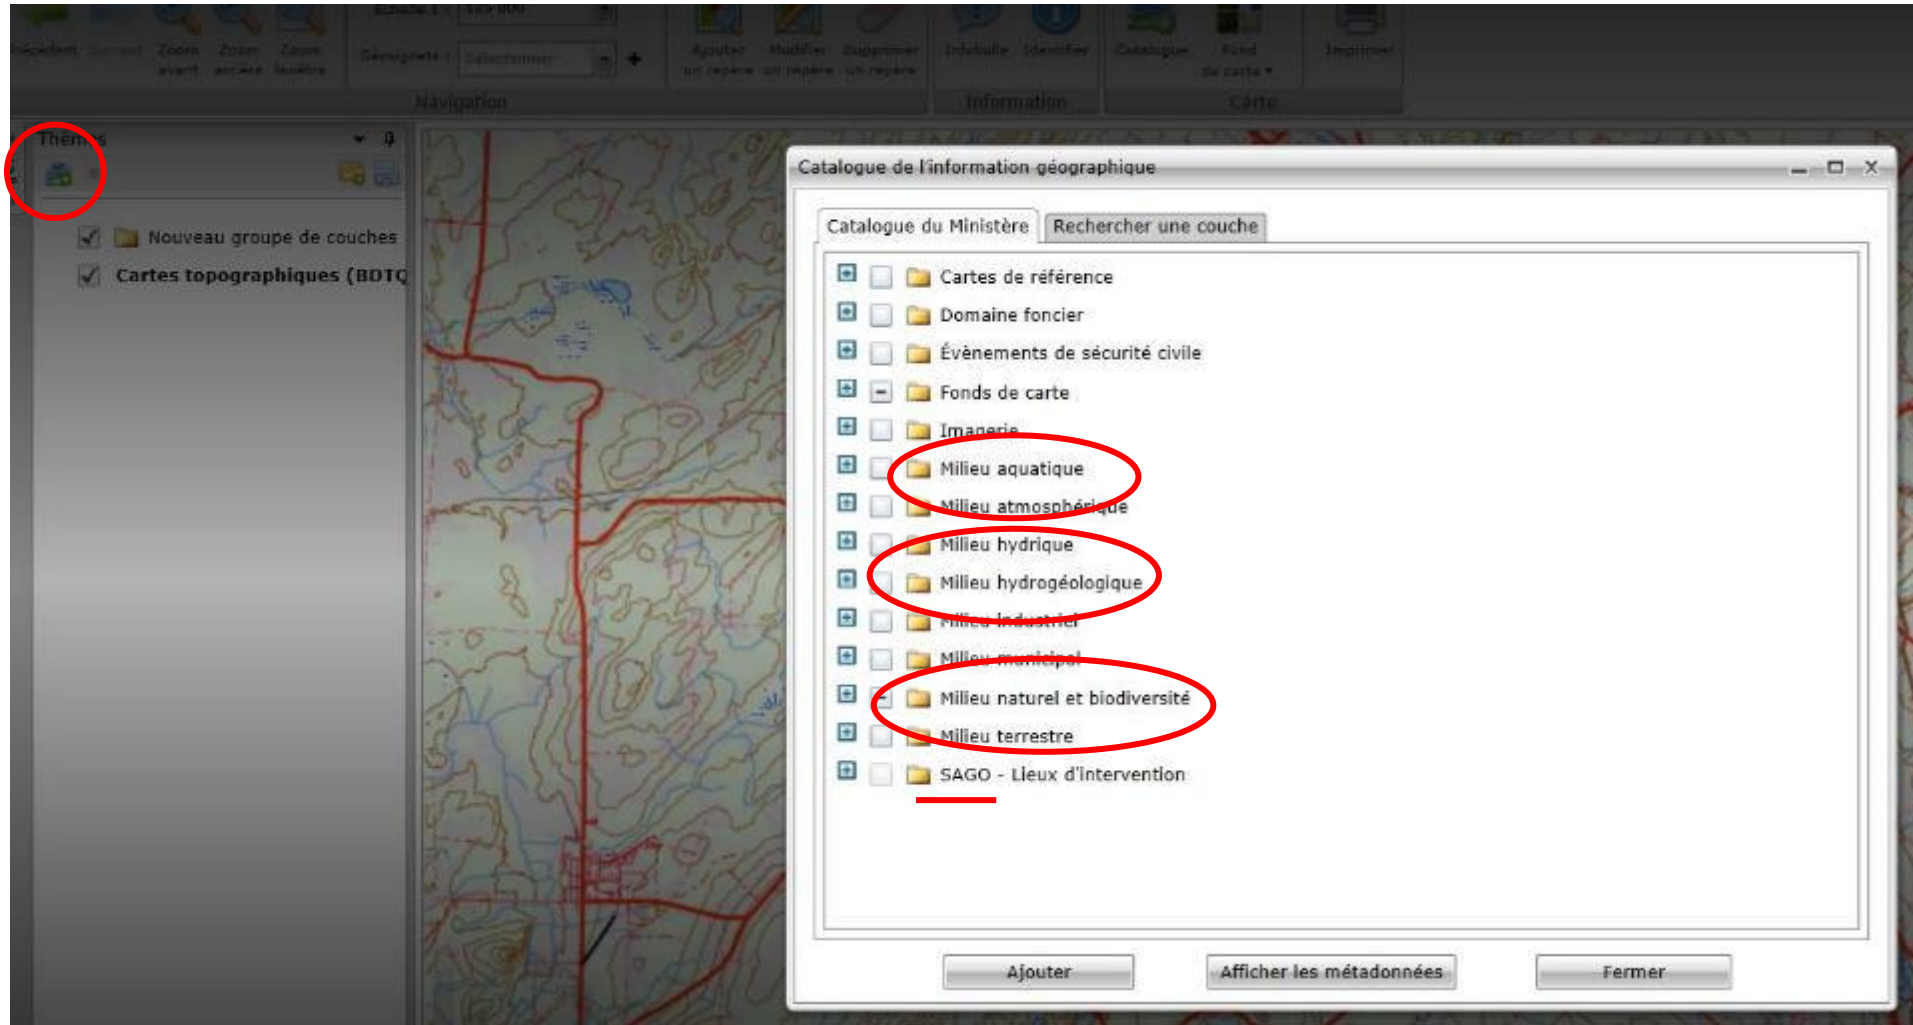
Précédent Suivant Zoom avant Zoom arrière Zoom fenêtre
Échelle : 1:25 000
Géosignets : Sélectionner
Navigation
Ajouter un repère Modifier un repère Supprimer un repère
Infobulle Identifier
Information
Catalogue Fond de carte
Carte
Imprimer

Thèmes

Nouveau groupe de couches
Cartes topographiques (BDTQ

Catalogue de l'information géographique

Catalogue du Ministère
Rechercher une couche

Cartes de référence
Domaine foncier
Évènements de sécurité civile
Fonds de carte
Imagerie
Milieu aquatique
Milieu atmosphérique
Milieu hydrique
Milieu hydrogéologique
Milieu industriel
Milieu municipal
Milieu naturel et biodiversité
Milieu terrestre
SAGO - Lieux d'intervention

Ajouter
Afficher les métadonnées
Fermer